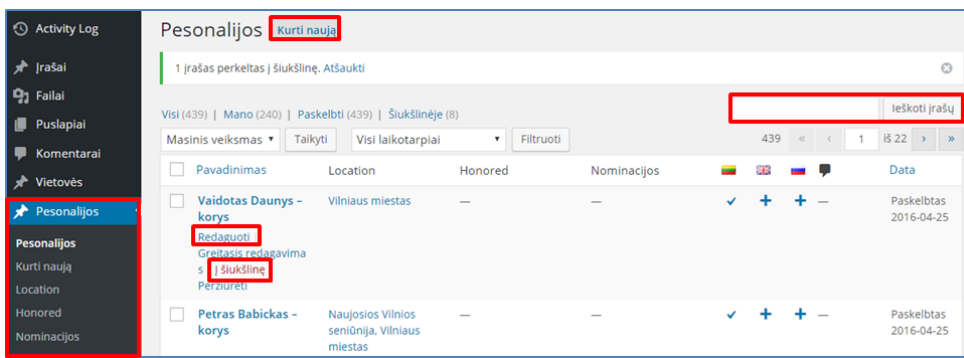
Activity Log
Įrašai
Failai
Puslapiai
Komentarai
Vietovės
Pesonalijos
Pesonalijos
Kurti naują
Location
Honored
Nominacijos

Pesonalijos Kurti naują

1 įrašas perkeltas į šiukšlinę. Atšaukti

Visi (439) | Mano (240) | Paskelbti (439) | Šiukšlinėje (8)

Ieškoti įrašų

Masinis veiksmas Taikyti Visi laikotarpiai Filtruoti

439 « ‹ 1 iš 22 › »

| Pavadinimas | Location | Honored | Nominacijos | | | | | Data |
|---|---|---|---|---|---|---|---|---|
| Vaidotas Daunys – korys Redaguoti Greitasis redagavimas Į šiukšlinę Peržiūrėti | Vilniaus miestas | — | — | ✓ | + | + | — | Paskelbtas 2016-04-25 |
| Petras Babickas – korys | Naujosios Vilnios seniūnija, Vilniaus miestas | — | — | ✓ | + | + | — | Paskelbtas 2016-04-25 |